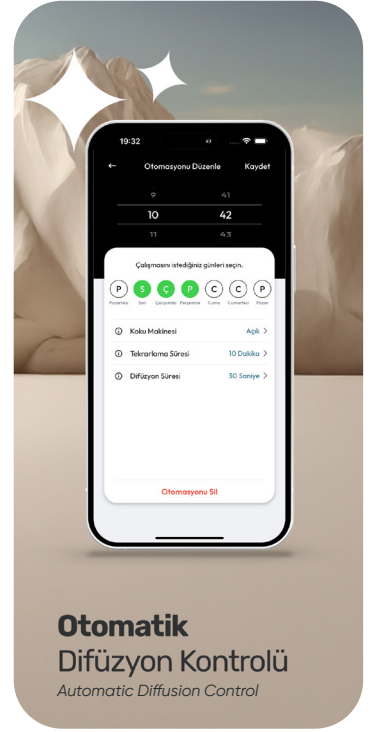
19:32

←  Otomasyonu Düzenle  Kaydet

9  41
10  42
11  43

Çalışmasını istediğiniz günleri seçin.

P Pazartesi  S Salı  Ç Çarşamba  P Perşembe  C Cuma  C Cumartesi  P Pazar

Koku Makinesi  Açık >
Tekrarlama Süresi  10 Dakika >
Difüzyon Süresi  30 Saniye >

Otomasyonu Sil

Otomatik
Difüzyon Kontrolü
Automatic Diffusion Control